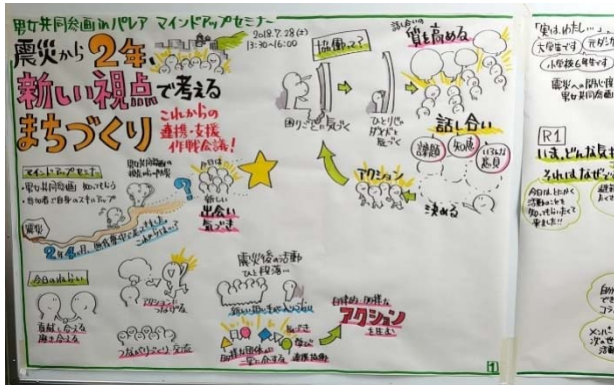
男女共同参画inパレア マインドアップセミナー

震災から2年、新しい視点で考えるまちづくり

2019.7.28(土) 13:30~16:00

これからの連携・支援作戦会議!

マインドアップセミナー
・男女共同参画 知ってもらう
・参加者で自身のスキルアップ

震災

2年6ヶ月

今日のねらい

自覚し合える 向き合える

つながり どうぞ 交流

男女共同参画の…

新しい出会い

震災後の活動 ひと段階…

協働って?

困りごとが見つかる

ひとりじゃ ダメだと感じる

アクション

話し合いの質を高める

話し合い

講師 知恵 良い意見

決める

自らの… アクションを…

「実は、わたし…」

大阪出身です

小学校6年生です

震災への関わり…
男女共同参画…

R1

いま、どんな…

それはなぜ…

1